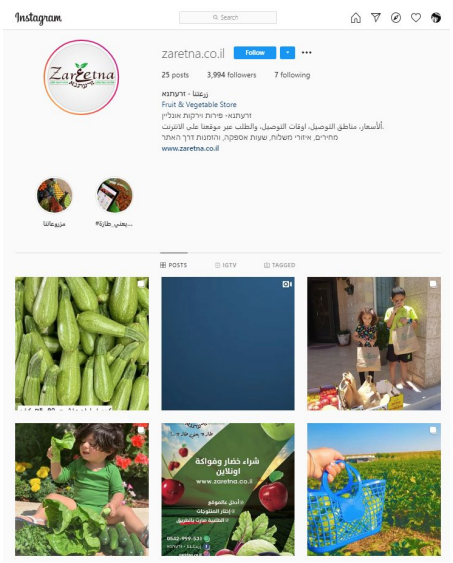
Instagram

Search

Zareetna

zaretna.co.il Follow

25 posts 3,994 followers 7 following

زرعتنا - זרעתנא
Fruit & Vegetable Store
זרעתנא- פירות וירקות אונליין
.للأسعار، مناطق التوصيل، أوقات التوصيل، والطلب عبر موقعنا على الانترنت
מחירים, איזורי משלוח, שעות אספקה, והזמנות דרך האתר
www.zaretna.co.il

مزروعاتنا

يعني_طازة#...

POSTS IGTV TAGGED

شراء خضار وفواكة اونلاين
www.zaretna.co.il